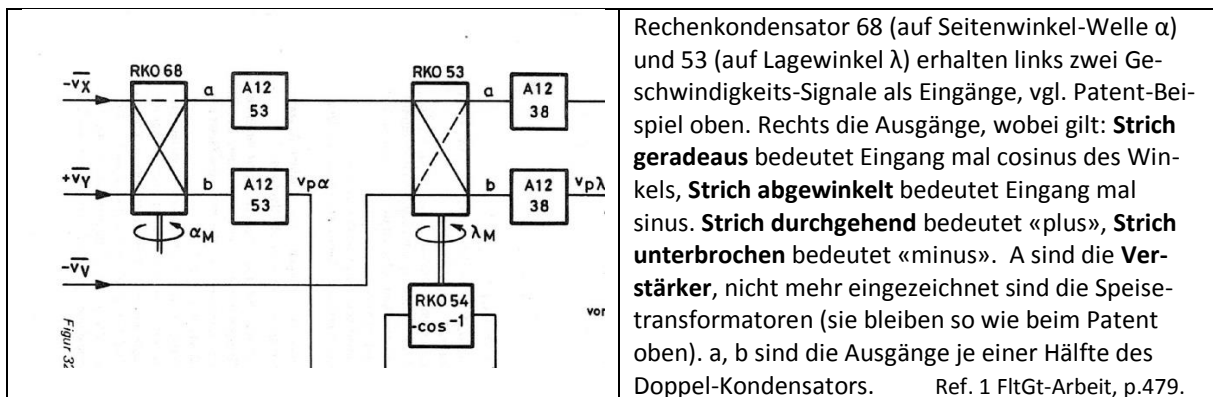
| | Rechenkondensator 68 (auf Seitenwinkel-Welle α) und 53 (auf Lagewinkel λ) erhalten links zwei Geschwindigkeits-Signale als Eingänge, vgl. Patent-Beispiel oben. Rechts die Ausgänge, wobei gilt: **Strich geradeaus** bedeutet Eingang mal cosinus des Winkels, **Strich abgewinkelt** bedeutet Eingang mal sinus. **Strich durchgehend** bedeutet «plus», **Strich unterbrochen** bedeutet «minus». A sind die **Verstärker**, nicht mehr eingezeichnet sind die Speisetransformatoren (sie bleiben so wie beim Patent oben). a, b sind die Ausgänge je einer Hälfte des Doppel-Kondensators. Ref. 1 FltGt-Arbeit, p.479. |
|---|---|

RKO 68
$-\overline{v_X}$
a
A12
53
$+\overline{v_Y}$
b
A12
53
$v_{p\alpha}$
$\alpha_M$
$-\overline{v_V}$
RKO 53
a
A12
38
b
A12
38
$v_{p\lambda}$
$\lambda_M$
RKO 54
$-\cos^{-1}$
vor
Figur 3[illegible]